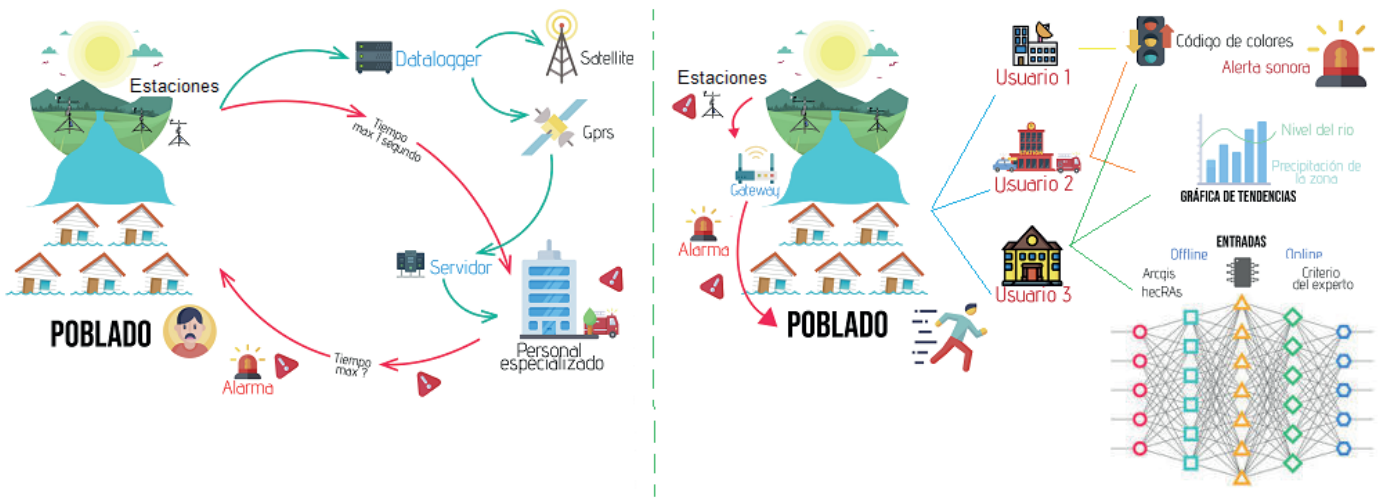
Estaciones

Datalogger

Satellite

Gprs

Tiempo max 1 segundo

Servidor

POBLADO

Alarma

Tiempo max ?

Personal especializado

Estaciones

Gateway

Alarma

POBLADO

Usuario 1

Usuario 2

Usuario 3

Código de colores

Alerta sonora

Nivel del rio

Precipitación de la zona

GRÁFICA DE TENDENCIAS

ENTRADAS

Offline

Online

Arcgis hecRAs

Criterio del experto